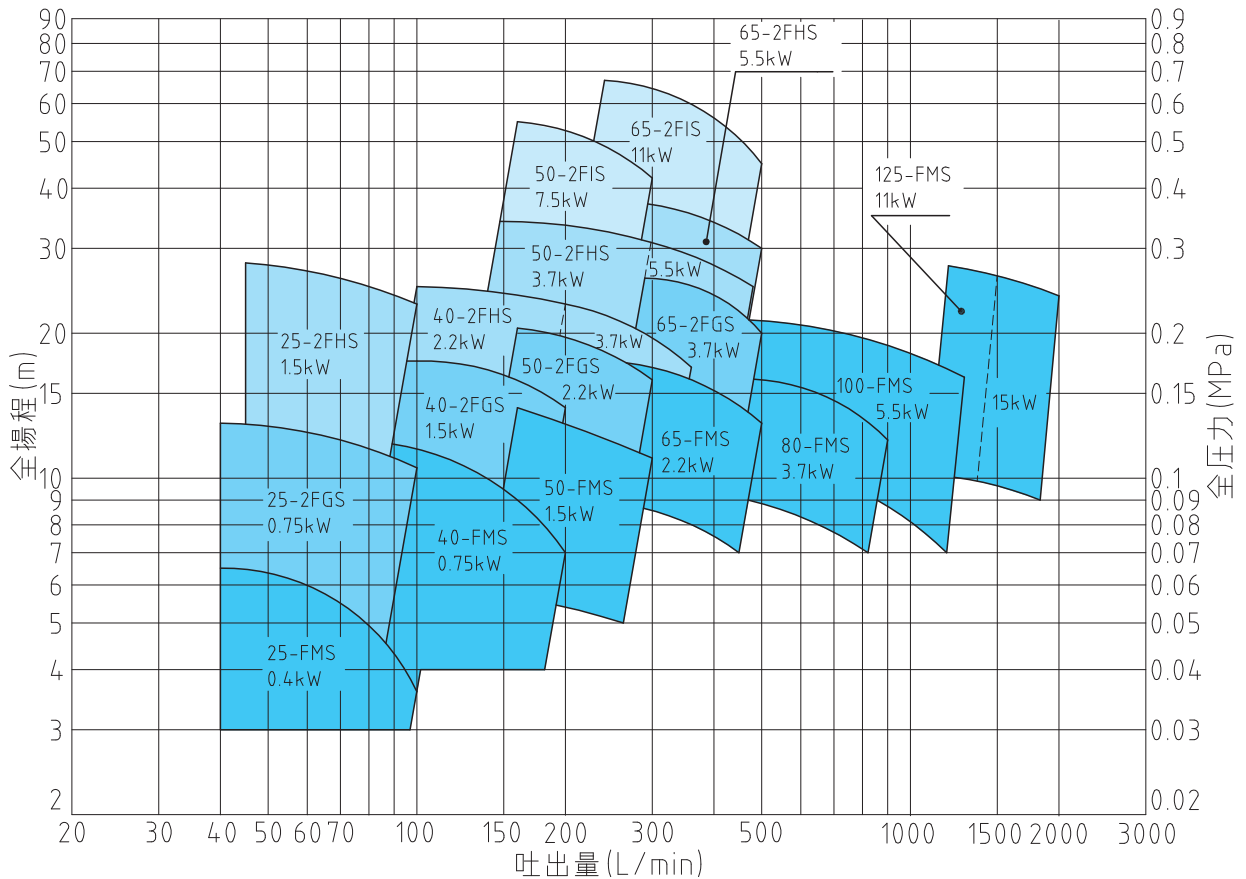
全揚程(m)

90
80
70
60
50
40
30
20
15
10
9
8
7
6
5
4
3
2

65-2FHS
5.5kW

65-2FIS
11kW

50-2FIS
7.5kW

50-2FHS
3.7kW

5.5kW

125-FMS
11kW

25-2FHS
1.5kW

40-2FHS
2.2kW

3.7kW

65-2FGS
3.7kW

50-2FGS
2.2kW

40-2FGS
1.5kW

100-FMS
5.5kW

15kW

65-FMS
2.2kW

80-FMS
3.7kW

50-FMS
1.5kW

25-2FGS
0.75kW

40-FMS
0.75kW

25-FMS
0.4kW

0.9
0.8
0.7
0.6
0.5
0.4
0.3
0.2
0.15
0.1
0.09
0.08
0.07
0.06
0.05
0.04
0.03
0.02

全圧力(MPa)

20 30 40 50 60 70 100 150 200 300 500 1000 1500 2000 3000
吐出量(L/min)